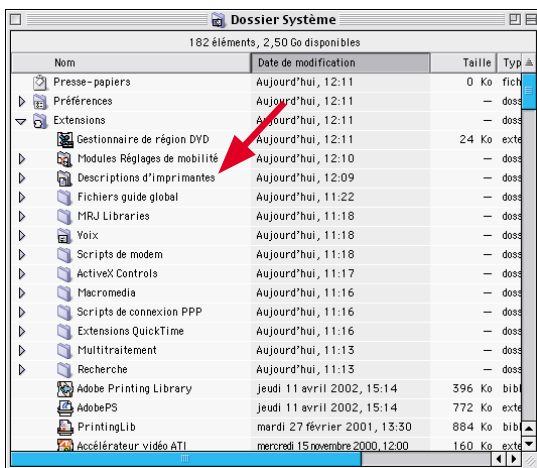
Dossier Système

182 éléments, 2,50 Go disponibles

| Nom | Date de modification | Taille | Typ |
|---|---|---|---|
| Presse-papiers | Aujourd'hui, 12:11 | 0 Ko | fich |
| Préférences | Aujourd'hui, 12:11 | – | doss |
| Extensions | Aujourd'hui, 12:11 | – | doss |
| Gestionnaire de région DVD | Aujourd'hui, 12:11 | 24 Ko | exte |
| Modules Réglages de mobilité | Aujourd'hui, 12:10 | – | doss |
| Descriptions d'imprimantes | Aujourd'hui, 12:09 | – | doss |
| Fichiers guide global | Aujourd'hui, 11:22 | – | doss |
| MRJ Libraries | Aujourd'hui, 11:18 | – | doss |
| Voix | Aujourd'hui, 11:18 | – | doss |
| Scripts de modem | Aujourd'hui, 11:18 | – | doss |
| ActiveX Controls | Aujourd'hui, 11:17 | – | doss |
| Macromedia | Aujourd'hui, 11:16 | – | doss |
| Scripts de connexion PPP | Aujourd'hui, 11:16 | – | doss |
| Extensions QuickTime | Aujourd'hui, 11:16 | – | doss |
| Multitraitement | Aujourd'hui, 11:13 | – | doss |
| Recherche | Aujourd'hui, 11:13 | – | doss |
| Adobe Printing Library | jeudi 11 avril 2002, 15:14 | 396 Ko | bibl |
| AdobePS | jeudi 11 avril 2002, 15:14 | 772 Ko | exte |
| PrintingLib | mardi 27 février 2001, 13:30 | 884 Ko | bibl |
| Accélérateur vidéo ATI | mercredi 15 novembre 2000, 12:00 | 160 Ko | exte |